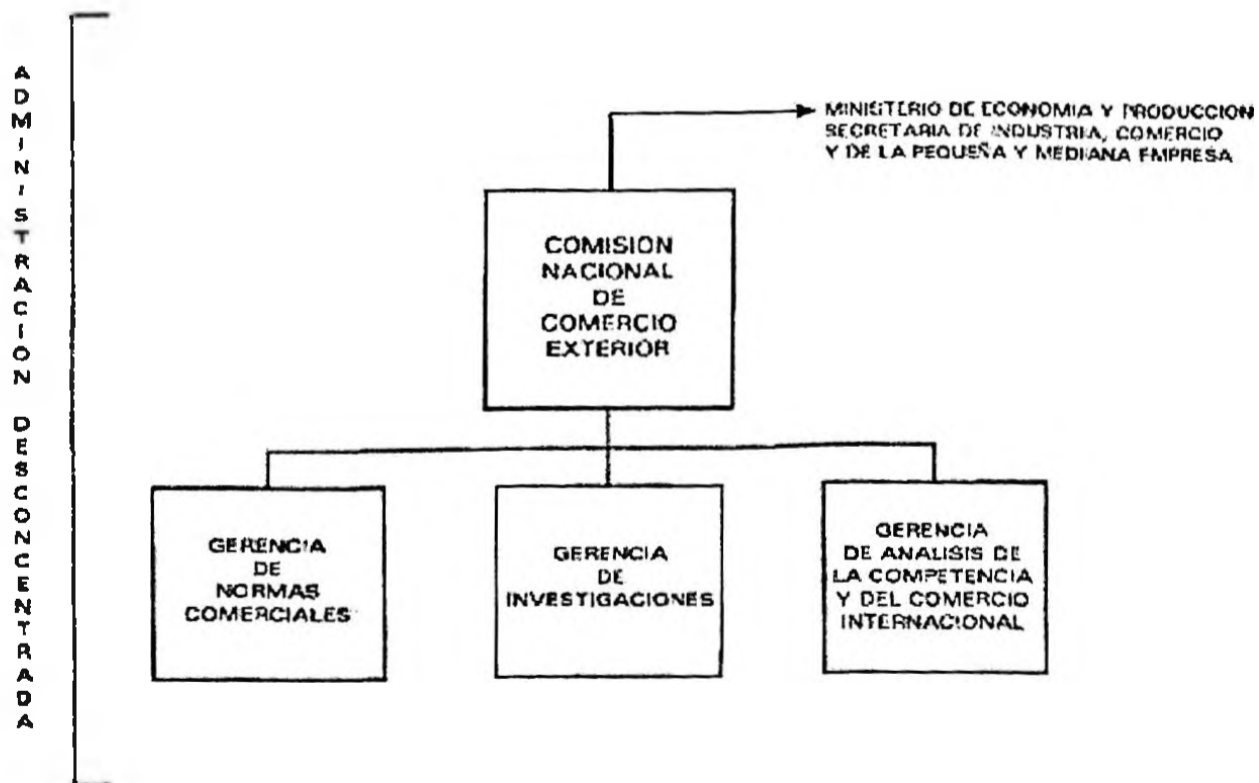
ADMINISTRACION DESCONCENTRADA

MINISTERIO DE ECONOMIA Y PRODUCCION
SECRETARIA DE INDUSTRIA, COMERCIO Y DE LA PEQUEÑA Y MEDIANA EMPRESA

COMISION NACIONAL DE COMERCIO EXTERIOR

GERENCIA DE NORMAS COMERCIALES

GERENCIA DE INVESTIGACIONES

GERENCIA DE ANALISIS DE LA COMPETENCIA Y DEL COMERCIO INTERNACIONAL